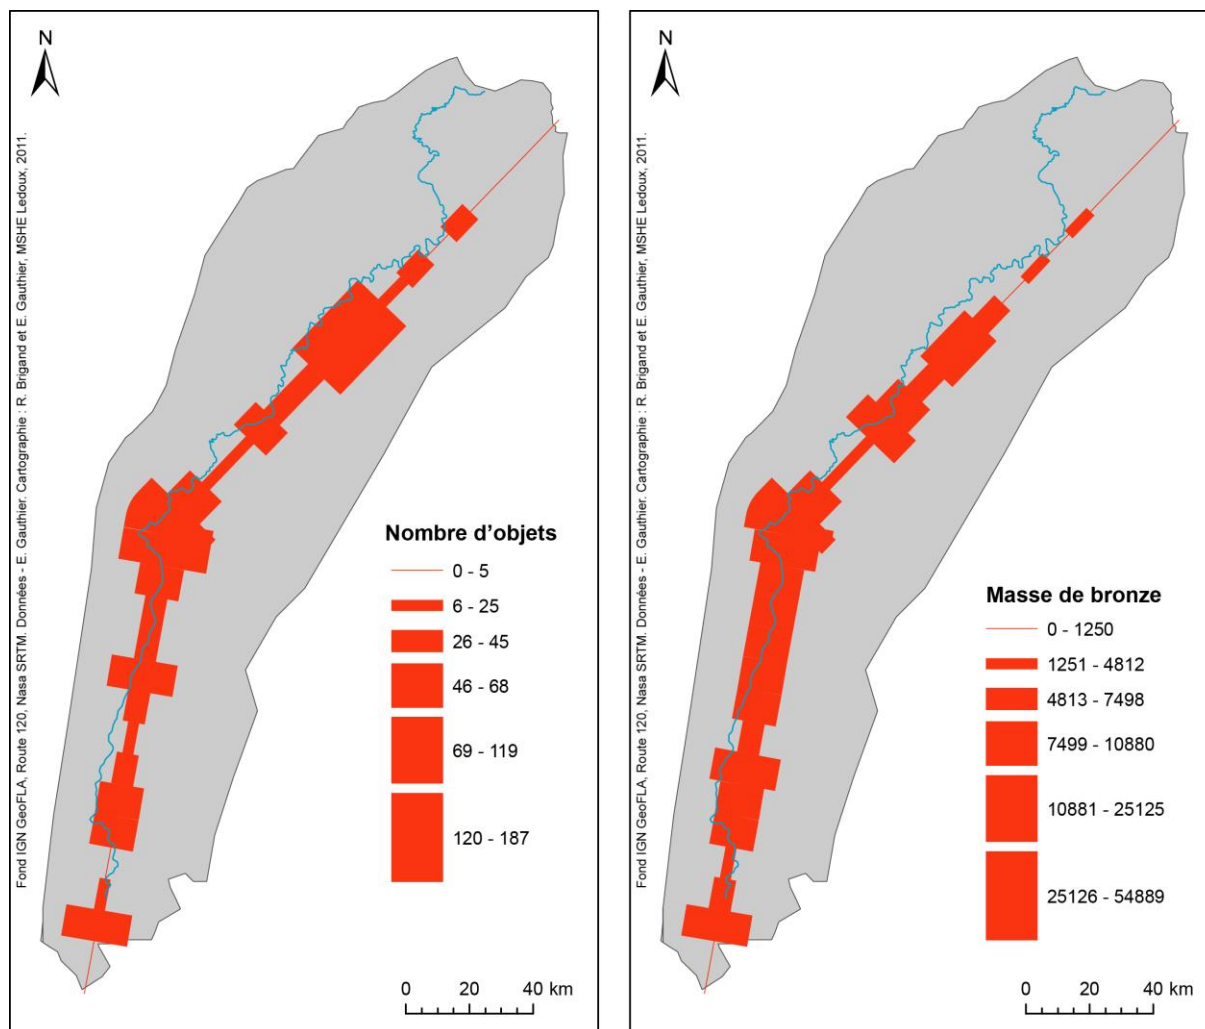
N

Fond IGN GeoFLA, Route 120, Nasa SRTM. Données - E. Gauthier. Cartographie : R. Brigand et E. Gauthier, MSHE Ledoux, 2011.

Nombre d'objets

0 - 5

6 - 25

26 - 45

46 - 68

69 - 119

120 - 187

0 20 40 km

N

Fond IGN GeoFLA, Route 120, Nasa SRTM. Données - E. Gauthier. Cartographie : R. Brigand et E. Gauthier, MSHE Ledoux, 2011.

Masse de bronze

0 - 1250

1251 - 4812

4813 - 7498

7499 - 10880

10881 - 25125

25126 - 54889

0 20 40 km